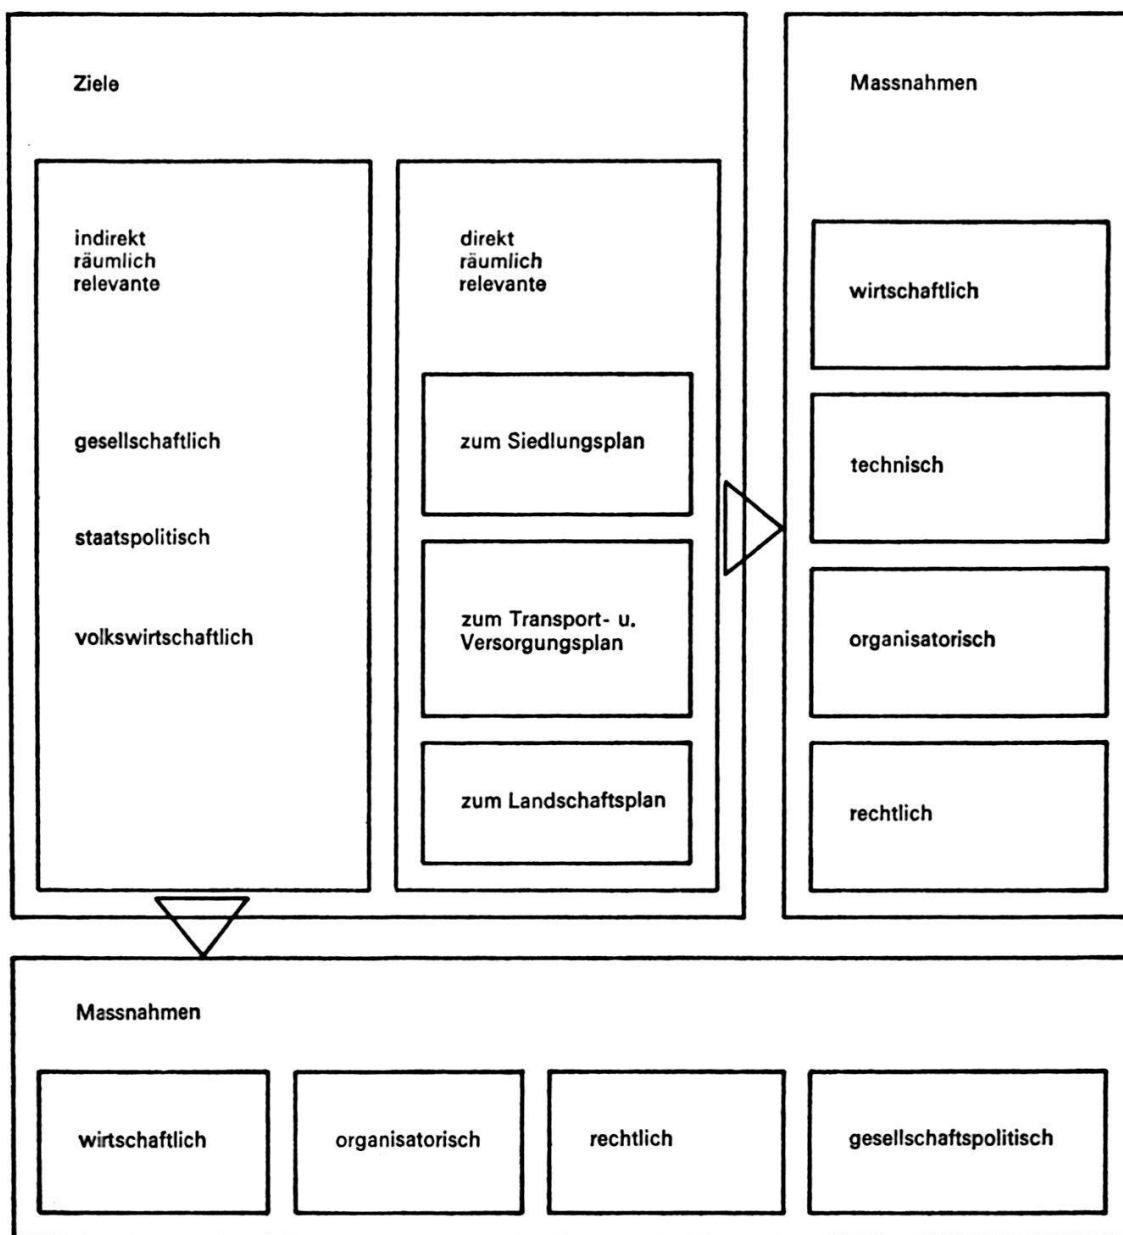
Ziele

indirekt räumlich relevante

gesellschaftlich

staatspolitisch

volkswirtschaftlich

direkt räumlich relevante

zum Siedlungsplan

zum Transport- u. Versorgungsplan

zum Landschaftsplan

Massnahmen

wirtschaftlich

technisch

organisatorisch

rechtlich

Massnahmen

wirtschaftlich

organisatorisch

rechtlich

gesellschaftspolitisch